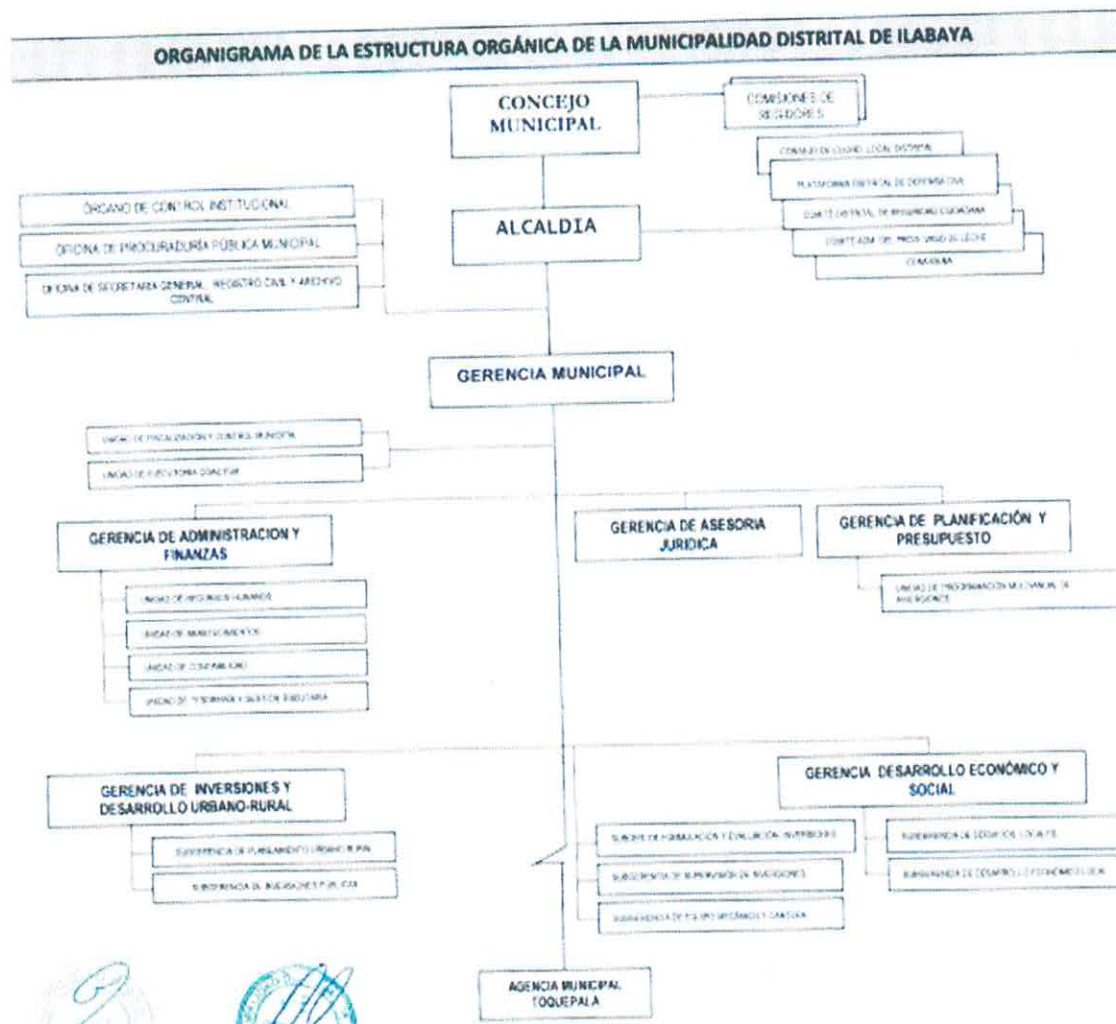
ORGANIGRAMA DE LA ESTRUCTURA ORGÁNICA DE LA MUNICIPALIDAD DISTRITAL DE ILABAYA

CONCEJO MUNICIPAL

COMISIONES DE REGIDORES

CONSEJO DE COORDINACIÓN LOCAL DISTRITAL

PLATAFORMA DISTRITAL DE DEFENSA CIVIL

COMITÉ DISTRITAL DE SEGURIDAD CIUDADANA

COMITÉ ADM. DEL PROGRAMA VASO DE LECHE

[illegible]

ÓRGANO DE CONTROL INSTITUCIONAL

OFICINA DE PROCURADURÍA PÚBLICA MUNICIPAL

OFICINA DE SECRETARÍA GENERAL, REGISTRO CIVIL Y ARCHIVO CENTRAL

ALCALDIA

GERENCIA MUNICIPAL

UNIDAD DE FISCALIZACIÓN Y CONTROL MUNICIPAL

UNIDAD DE EJECUTORÍA COACTIVA

GERENCIA DE ADMINISTRACION Y FINANZAS

UNIDAD DE RECURSOS HUMANOS

UNIDAD DE ABASTECIMIENTOS

UNIDAD DE CONTABILIDAD

UNIDAD DE TESORERÍA Y GESTIÓN TRIBUTARIA

GERENCIA DE ASESORIA JURIDICA

GERENCIA DE PLANIFICACIÓN Y PRESUPUESTO

UNIDAD DE PROGRAMACIÓN MULTIANUAL DE INVERSIONES

GERENCIA DE INVERSIONES Y DESARROLLO URBANO-RURAL

SUBGERENCIA DE PLANEAMIENTO URBANO RURAL

SUBGERENCIA DE INVERSIONES PÚBLICAS

SUBGERENCIA DE FORMULACIÓN Y EVALUACIÓN DE INVERSIONES

SUBGERENCIA DE SUPERVISIÓN DE INVERSIONES

SUBGERENCIA DE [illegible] MECÁNICO Y CANTERA

GERENCIA DESARROLLO ECONÓMICO Y SOCIAL

SUBGERENCIA DE SERVICIOS LOCALES

SUBGERENCIA DE DESARROLLO ECONÓMICO LOCAL

AGENCIA MUNICIPAL TOQUEPALA